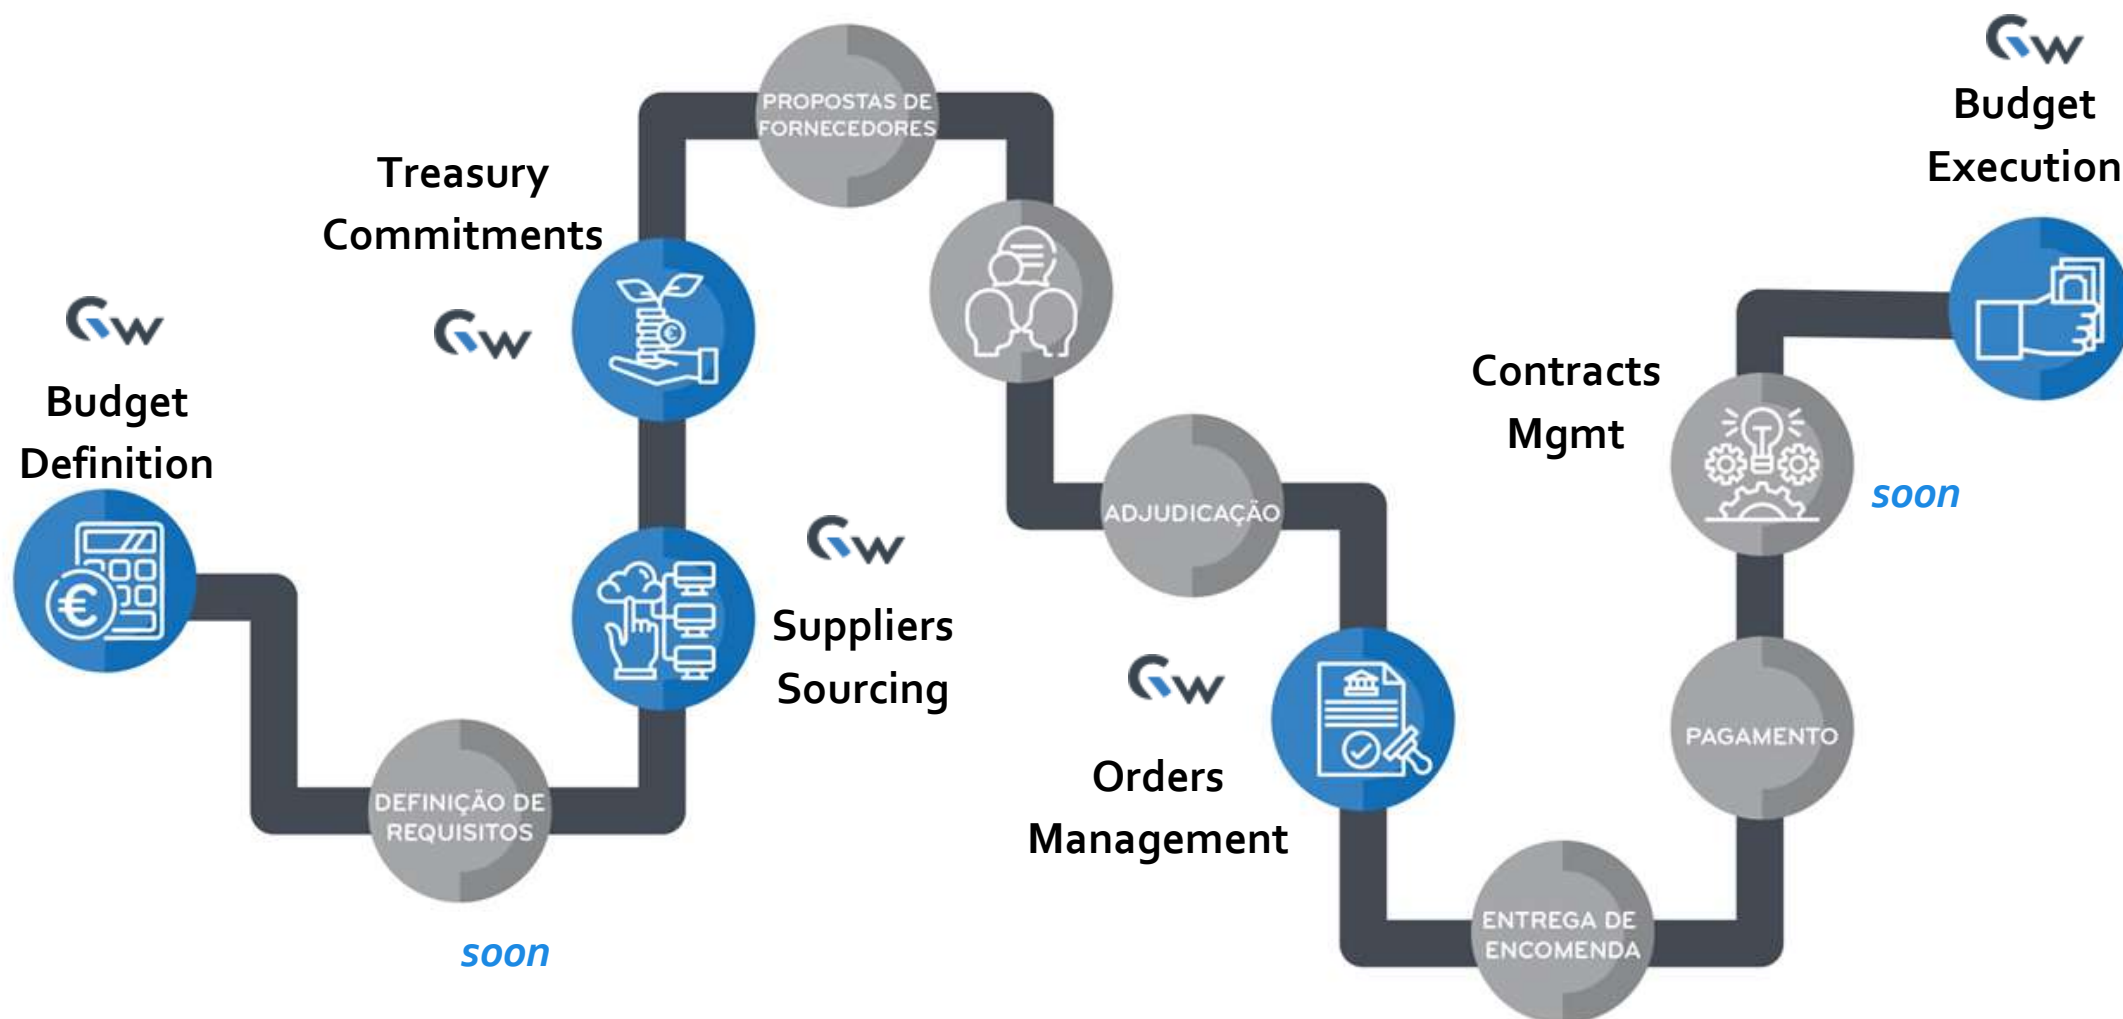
Budget Definition

DEFINIÇÃO DE REQUISITOS

soon

Treasury Commitments

Suppliers Sourcing

PROPOSTAS DE FORNECEDORES

ADJUDICAÇÃO

Orders Management

ENTREGA DE ENCOMENDA

PAGAMENTO

Contracts Mgmt

soon

Budget Execution